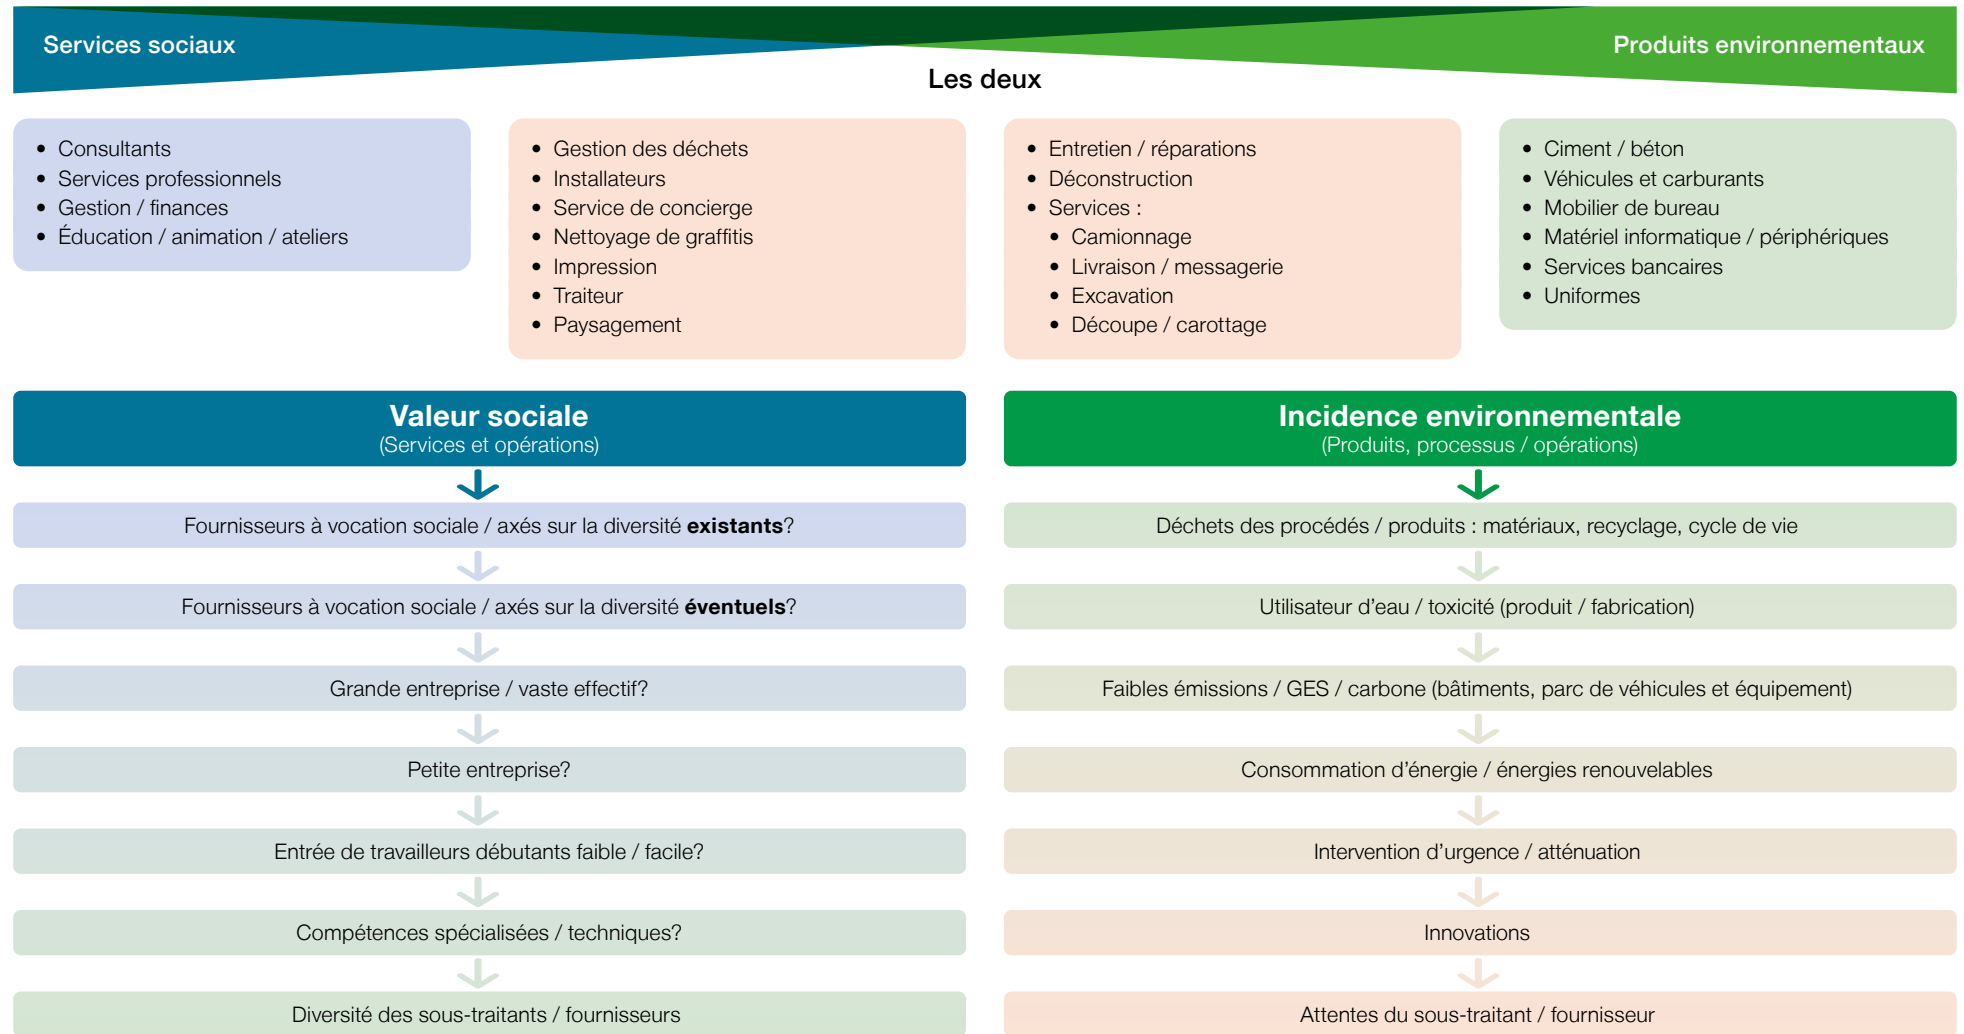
Services sociaux

Produits environnementaux

Les deux

- Consultants
- Services professionnels
- Gestion / finances
- Éducation / animation / ateliers

- Gestion des déchets
- Installateurs
- Service de concierge
- Nettoyage de graffitis
- Impression
- Traiteur
- Paysagement

- Entretien / réparations
- Déconstruction
- Services :
  - Camionnage
  - Livraison / messagerie
  - Excavation
  - Découpe / carottage

- Ciment / béton
- Véhicules et carburants
- Mobilier de bureau
- Matériel informatique / périphériques
- Services bancaires
- Uniformes

Valeur sociale
(Services et opérations)

Fournisseurs à vocation sociale / axés sur la diversité **existants**?

Fournisseurs à vocation sociale / axés sur la diversité **éventuels**?

Grande entreprise / vaste effectif?

Petite entreprise?

Entrée de travailleurs débutants faible / facile?

Compétences spécialisées / techniques?

Diversité des sous-traitants / fournisseurs

Incidence environnementale
(Produits, processus / opérations)

Déchets des procédés / produits : matériaux, recyclage, cycle de vie

Utilisateur d'eau / toxicité (produit / fabrication)

Faibles émissions / GES / carbone (bâtiments, parc de véhicules et équipement)

Consommation d'énergie / énergies renouvelables

Intervention d'urgence / atténuation

Innovations

Attentes du sous-traitant / fournisseur